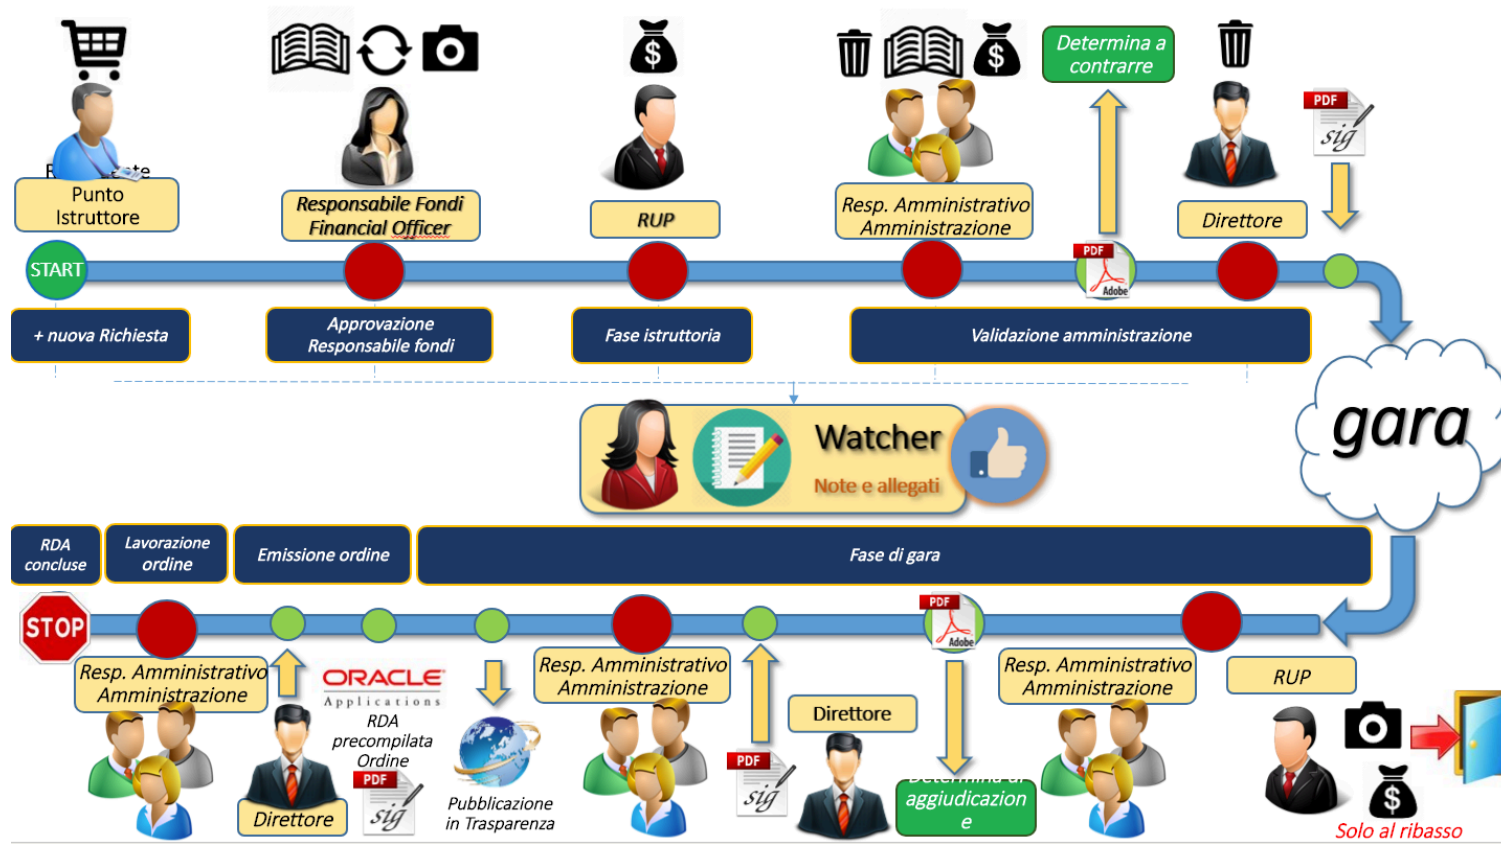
Determina a contrarre

Punto Istruttore

Responsabile Fondi Financial Officer

RUP

Resp. Amministrativo Amministrazione

Direttore

PDF

sig

START

PDF

Adobe

+ nuova Richiesta

Approvazione Responsabile fondi

Fase istruttoria

Validazione amministrazione

gara

Watcher

Note e allegati

RDA concluse

Lavorazione ordine

Emissione ordine

Fase di gara

STOP

PDF

Adobe

Resp. Amministrativo Amministrazione

ORACLE

Applications

RDA precompilata Ordine

PDF

sig

Direttore

Pubblicazione in Trasparenza

Resp. Amministrativo Amministrazione

PDF

sig

Direttore

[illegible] aggiudicazion e

Resp. Amministrativo Amministrazione

RUP

Solo al ribasso